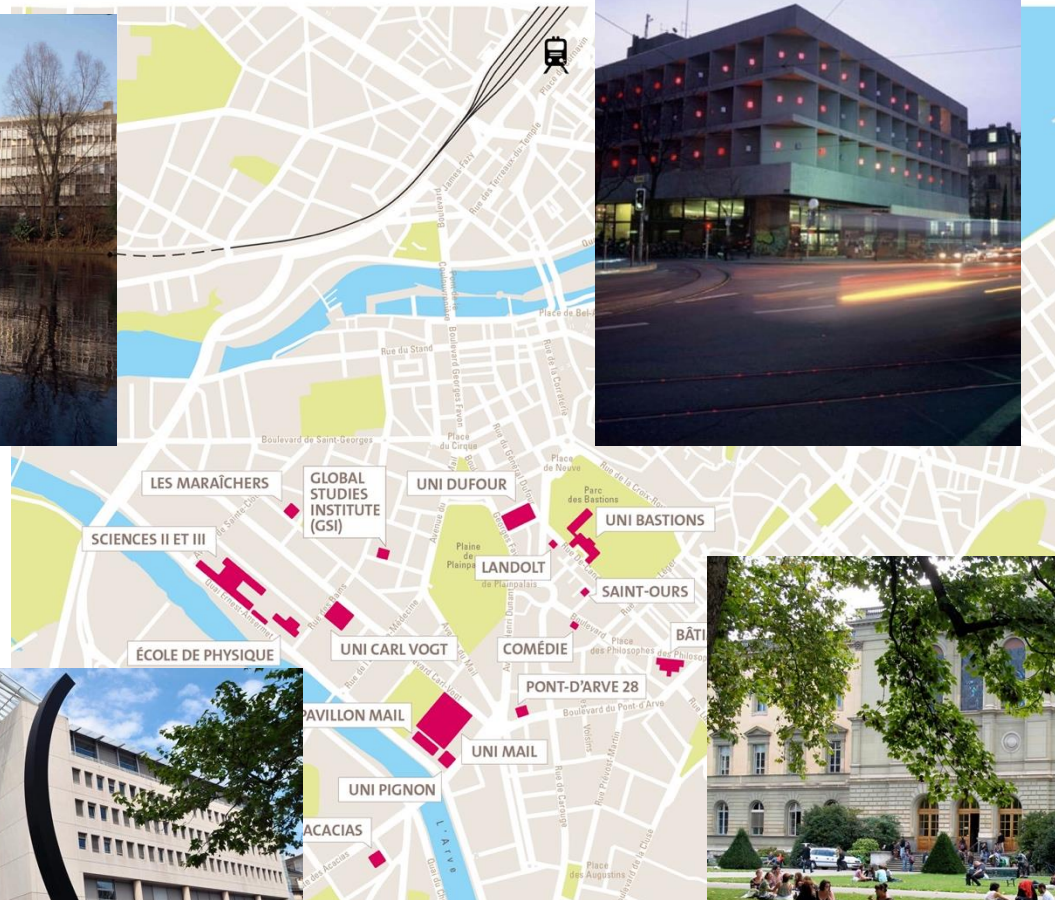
LES MARAÎCHERS
GLOBAL STUDIES INSTITUTE (GSI)
UNI DUFOUR
UNI BASTIONS
SCIENCES II ET III
LANDOLT
SAINT-OURS
ÉCOLE DE PHYSIQUE
UNI CARL VOGT
COMÉDIE
BÂTI
PONT-D'ARVE 28
PAVILLON MAIL
UNI MAIL
UNI PIGNON
ACACIAS
Rue du Stand
Boulevard de Saint-Georges
Place du Cirque
Place de Neuve
Parc des Bastions
Plaine de Plainpalais
Boulevard Georges Favon
Place de Bel-Air
Boulevard du Pont-d'Arve
Place des Philosophes
Rue de Carouge
Place des Augustins
L'Arve
Rue James-Fazy
Rue des Terreaux-du-Temple
Rue de la Corraterie
Boulevard Carl-Vogt
Rue de Plainpalais
Avenue du Mail
Boulevard de la Cluse